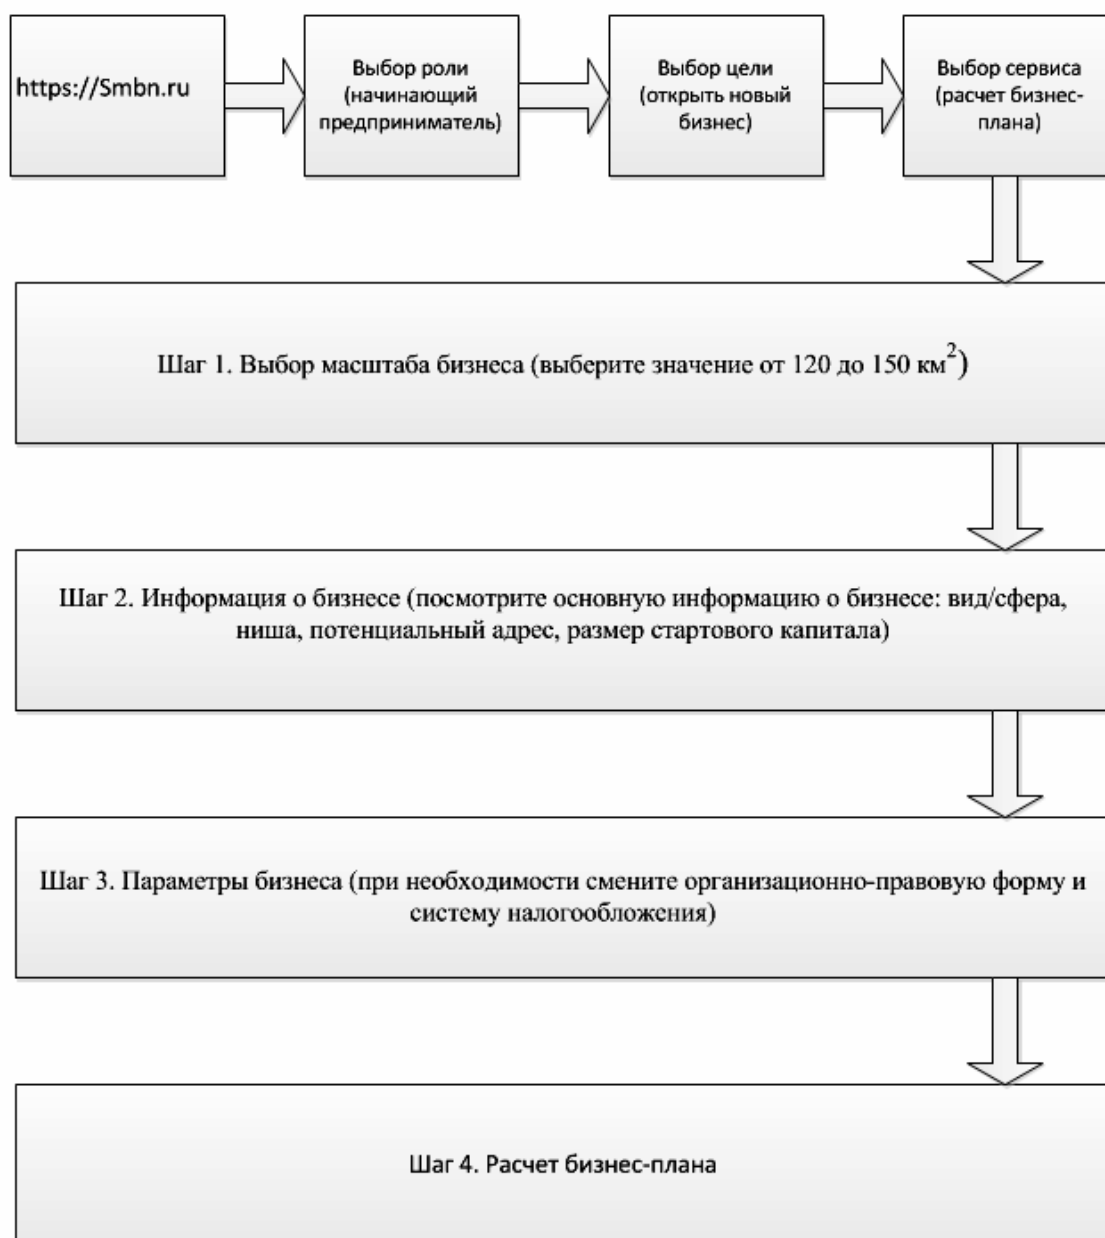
https://Smbn.ru

Выбор роли (начинающий предприниматель)

Выбор цели (открыть новый бизнес)

Выбор сервиса (расчет бизнес-плана)

Шаг 1. Выбор масштаба бизнеса (выберите значение от 120 до 150 км$^2$)

Шаг 2. Информация о бизнесе (посмотрите основную информацию о бизнесе: вид/сфера, ниша, потенциальный адрес, размер стартового капитала)

Шаг 3. Параметры бизнеса (при необходимости смените организационно-правовую форму и систему налогообложения)

Шаг 4. Расчет бизнес-плана